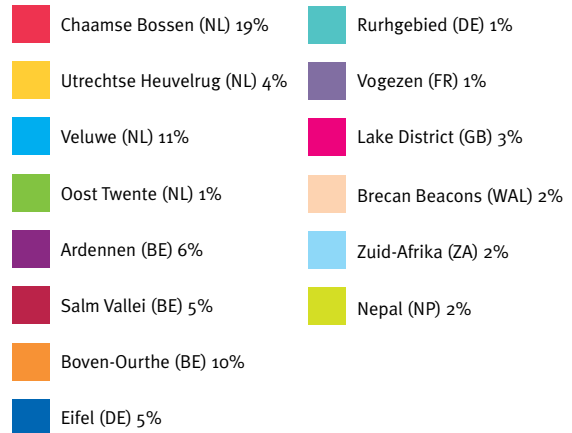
Chaamse Bossen (NL) 19%

Utrechtse Heuvelrug (NL) 4%

Veluwe (NL) 11%

Oost Twente (NL) 1%

Ardennen (BE) 6%

Salm Vallei (BE) 5%

Boven-Ourthe (BE) 10%

Eifel (DE) 5%

Rurhgebied (DE) 1%

Vogezen (FR) 1%

Lake District (GB) 3%

Brecan Beacons (WAL) 2%

Zuid-Afrika (ZA) 2%

Nepal (NP) 2%